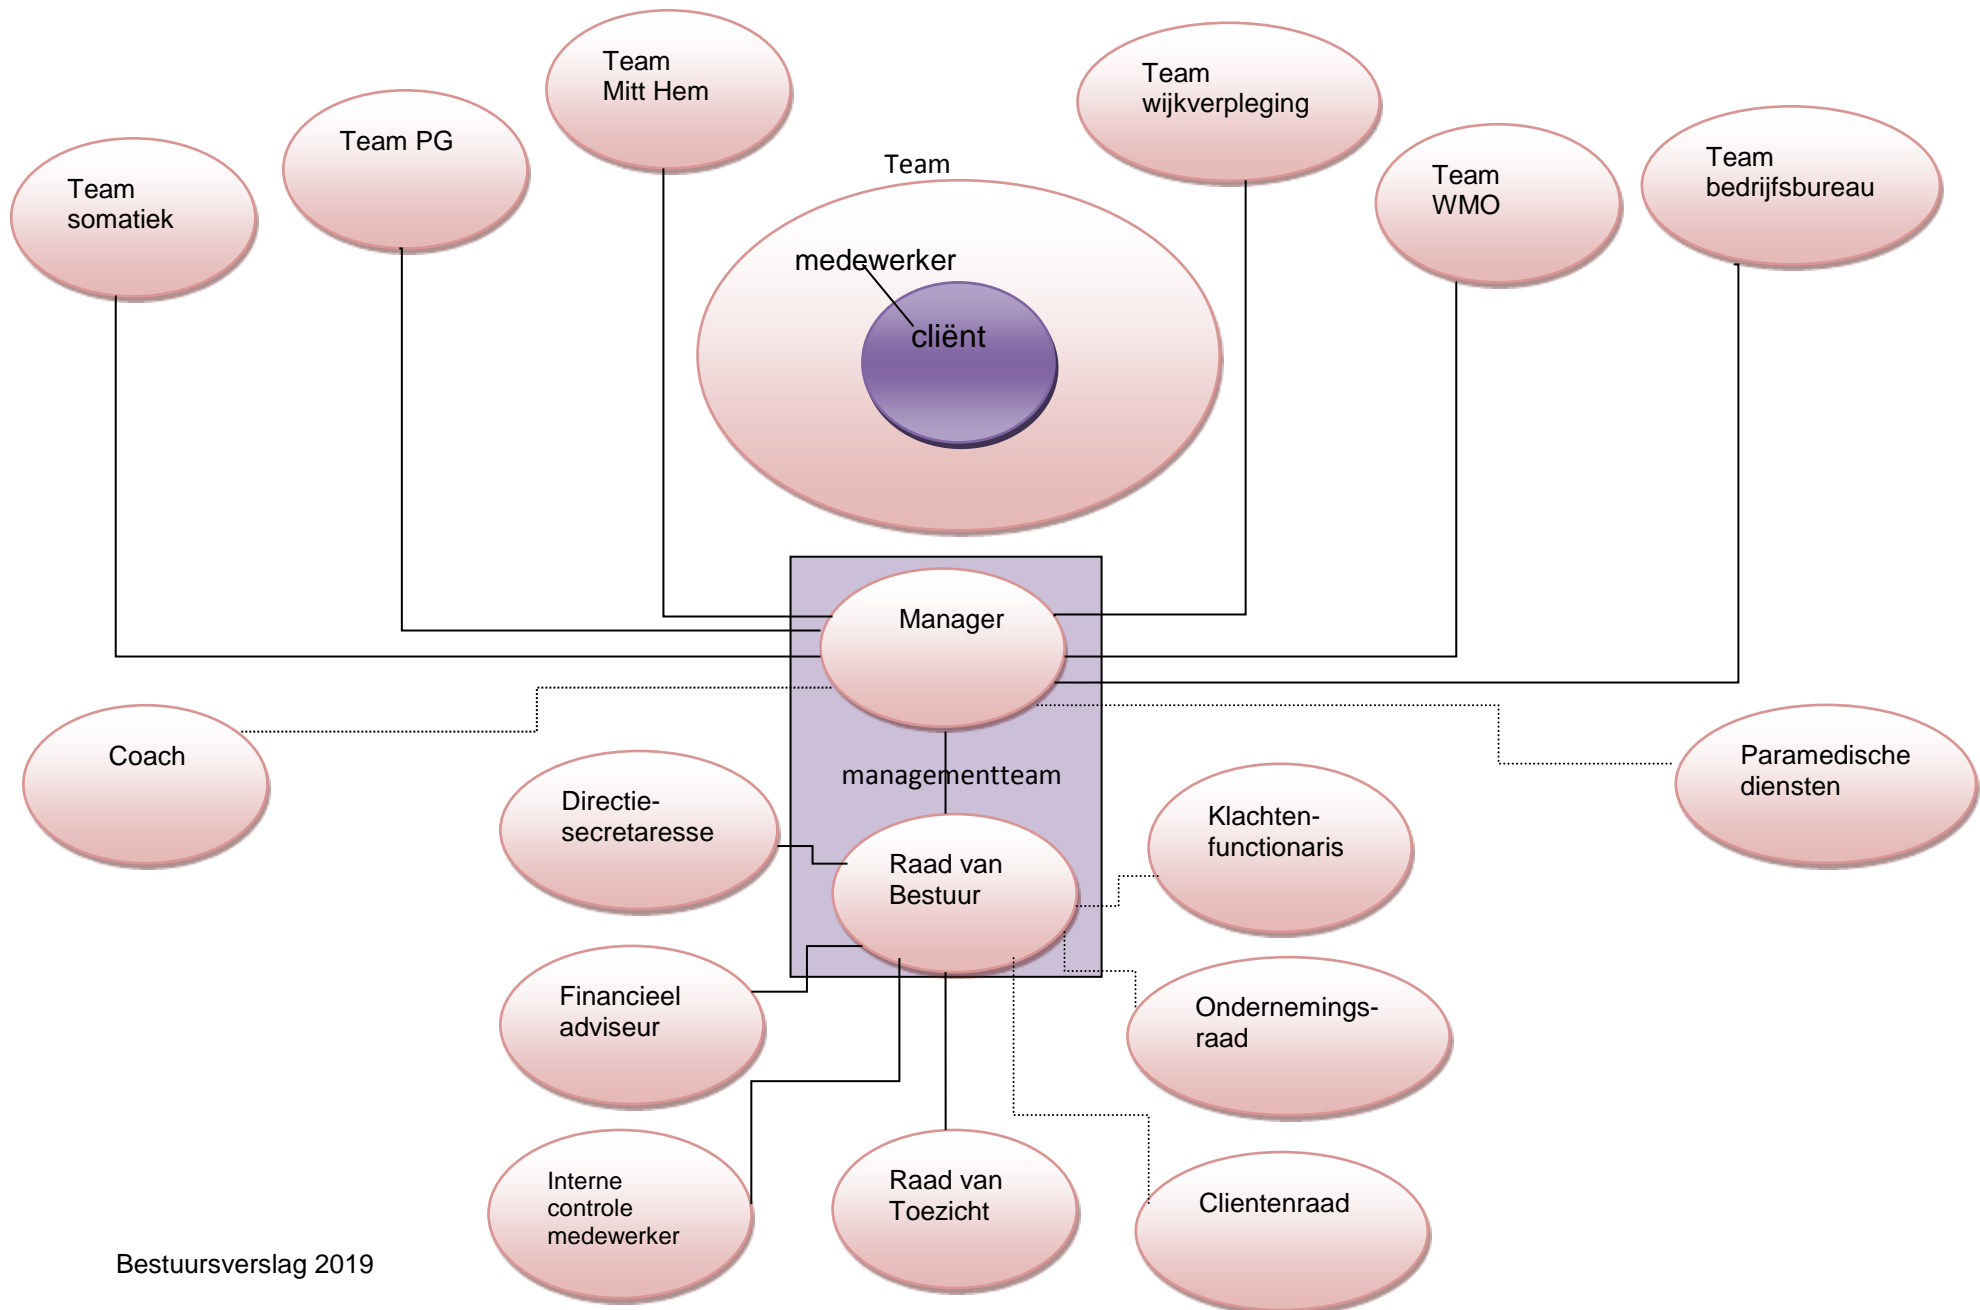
Team Mitt Hem

Team PG

Team wijkverpleging

Team somatiek

Team

medewerker

cliënt

Team WMO

Team bedrijfsbureau

Manager

managementteam

Coach

Paramedische diensten

Directie-secretaresse

Raad van Bestuur

Klachten-functionaris

Financieel adviseur

Ondernemings-raad

Interne controle medewerker

Raad van Toezicht

Clientenraad

Bestuursverslag 2019